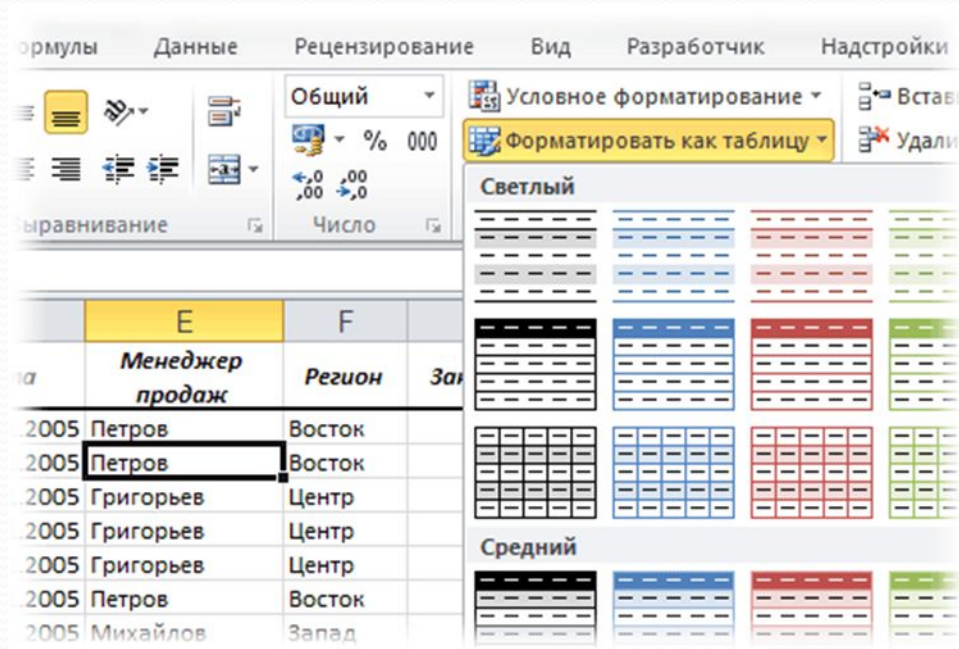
ормулы Данные Рецензирование Вид Разработчик Надстройки

Общий

Условное форматирование

Встав

% 000

Форматировать как таблицу

Удали

,0 ,00 ,00 ,0

ыравнивание

Число

Светлый

E F

а

Менеджер продаж

Регион

За

.2005 Петров Восток
.2005 Петров Восток
.2005 Григорьев Центр
.2005 Григорьев Центр
.2005 Григорьев Центр
.2005 Петров Восток
2005 Михайлов Запад

Средний